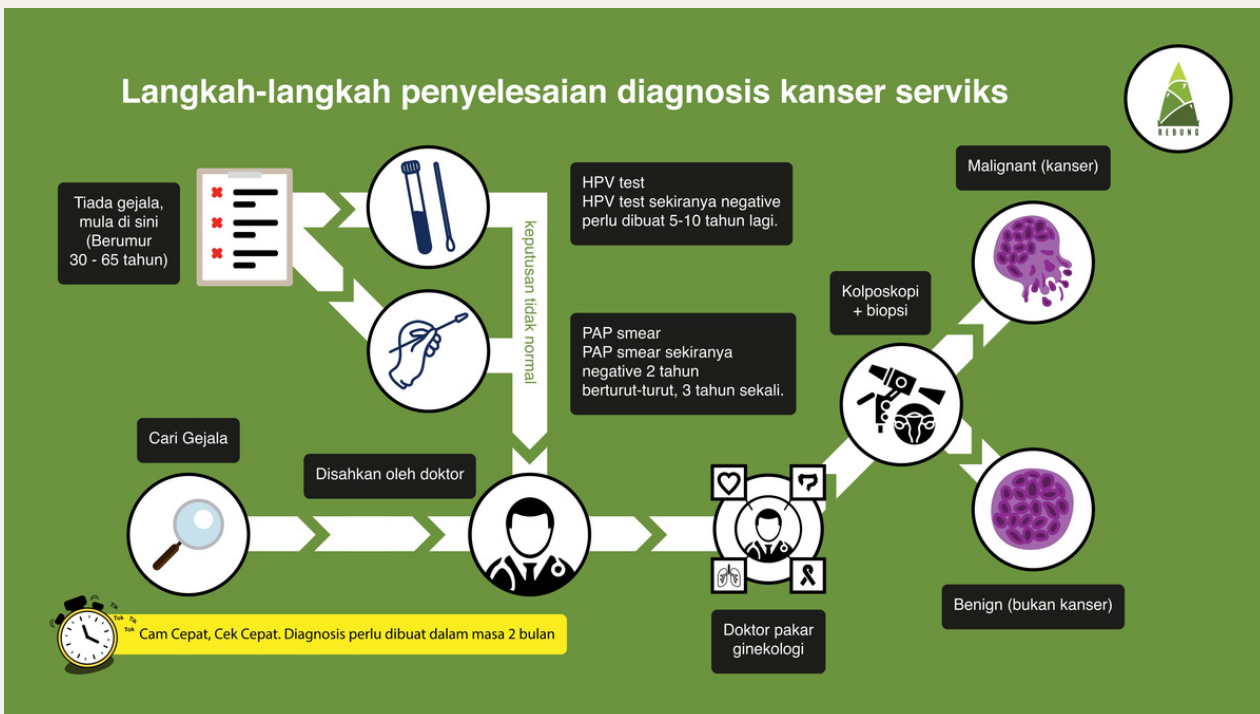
Langkah-langkah penyelesaian diagnosis kanser serviks

REBUNG

Tiada gejala, mula di sini (Berumur 30 - 65 tahun)

keputusan tidak normal

HPV test
HPV test sekiranya negative perlu dibuat 5-10 tahun lagi.

PAP smear
PAP smear sekiranya negative 2 tahun berturut-turut, 3 tahun sekali.

Malignant (kanser)

Kolposkopi + biopsi

Cari Gejala

Disahkan oleh doktor

Benign (bukan kanser)

Tok Tik Tok Tik

Cam Cepat, Cek Cepat. Diagnosis perlu dibuat dalam masa 2 bulan

Doktor pakar ginekologi